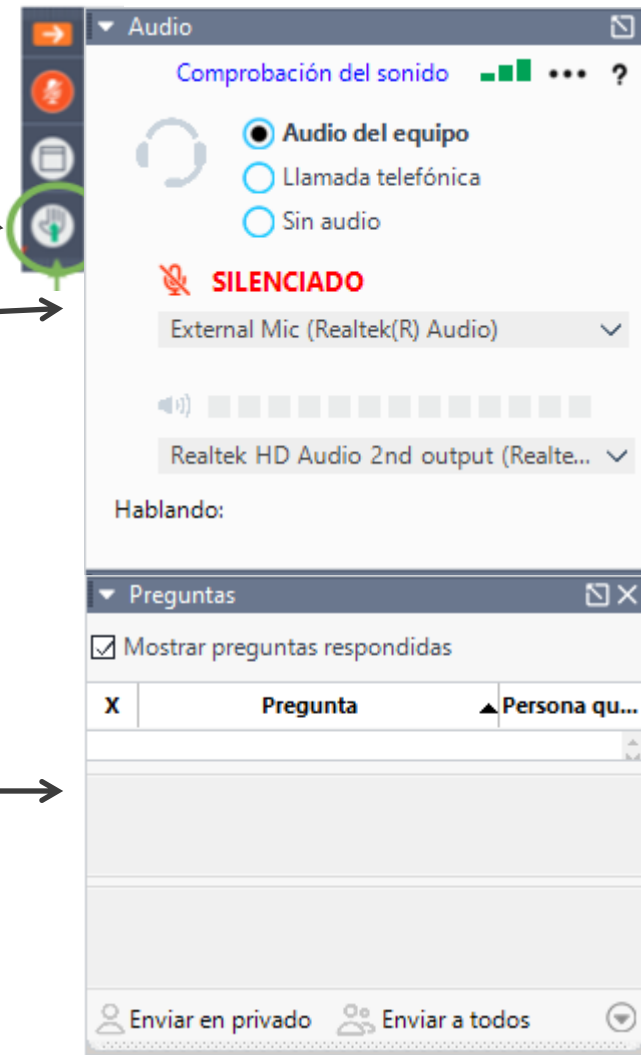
Audio

Comprobación del sonido ••• ?

Audio del equipo
Llamada telefónica
Sin audio

SILENCIADO

External Mic (Realtek(R) Audio)

Realtek HD Audio 2nd output (Realte...

Hablando:

Preguntas

Mostrar preguntas respondidas

| X | Pregunta | Persona qu... |
|---|---|---|
| | | |

Enviar en privado
Enviar a todos